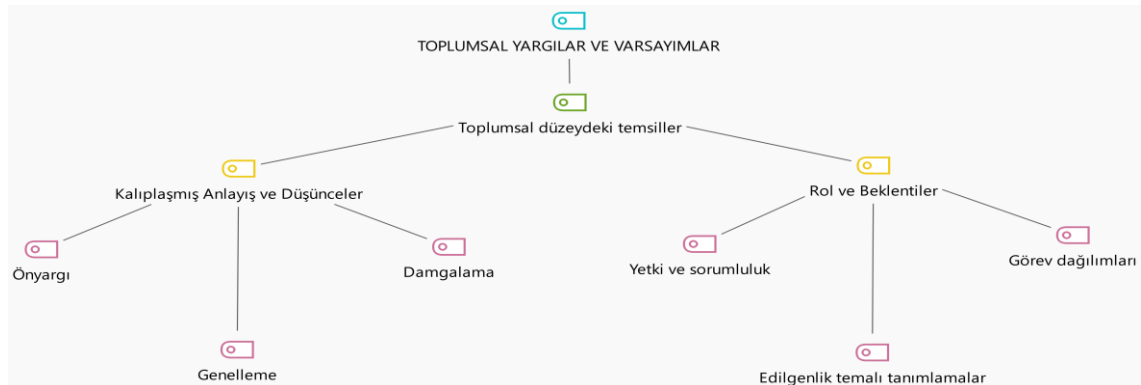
TOPLUMSAL YARGILAR VE VARSAYIMLAR

Toplumsal düzeydeki temsiller

Kalıplaşmış Anlayış ve Düşünceler

Önyargı

Damgalama

Genelleme

Rol ve Beklentiler

Yetki ve sorumluluk

Görev dağılımları

Edilgenlik temalı tanımlamalar